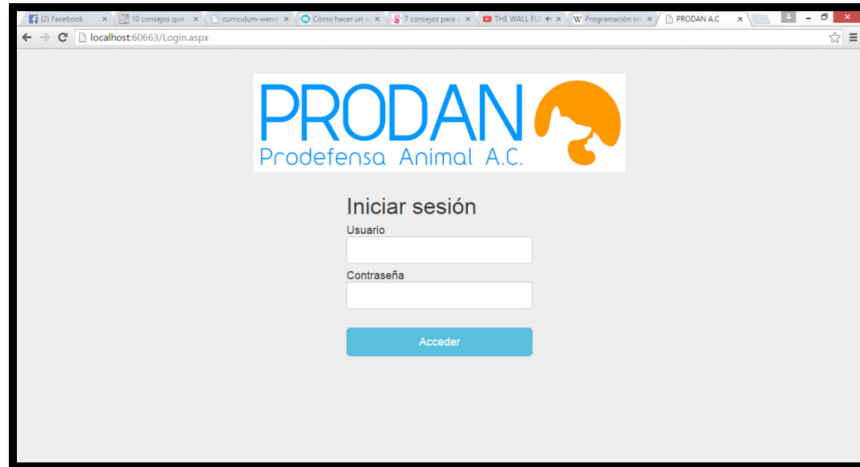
(2) Facebook ×
10 consejos que ×
curriculum-wend ×
Cómo hacer un ×
7 consejos para ×
THE WALL FU ×
W Programación o ×
PRODAN A.C ×

localhost:60663/Login.aspx

PRODAN
Prodefensa Animal A.C.

Iniciar sesión
Usuario
Contraseña
Acceder